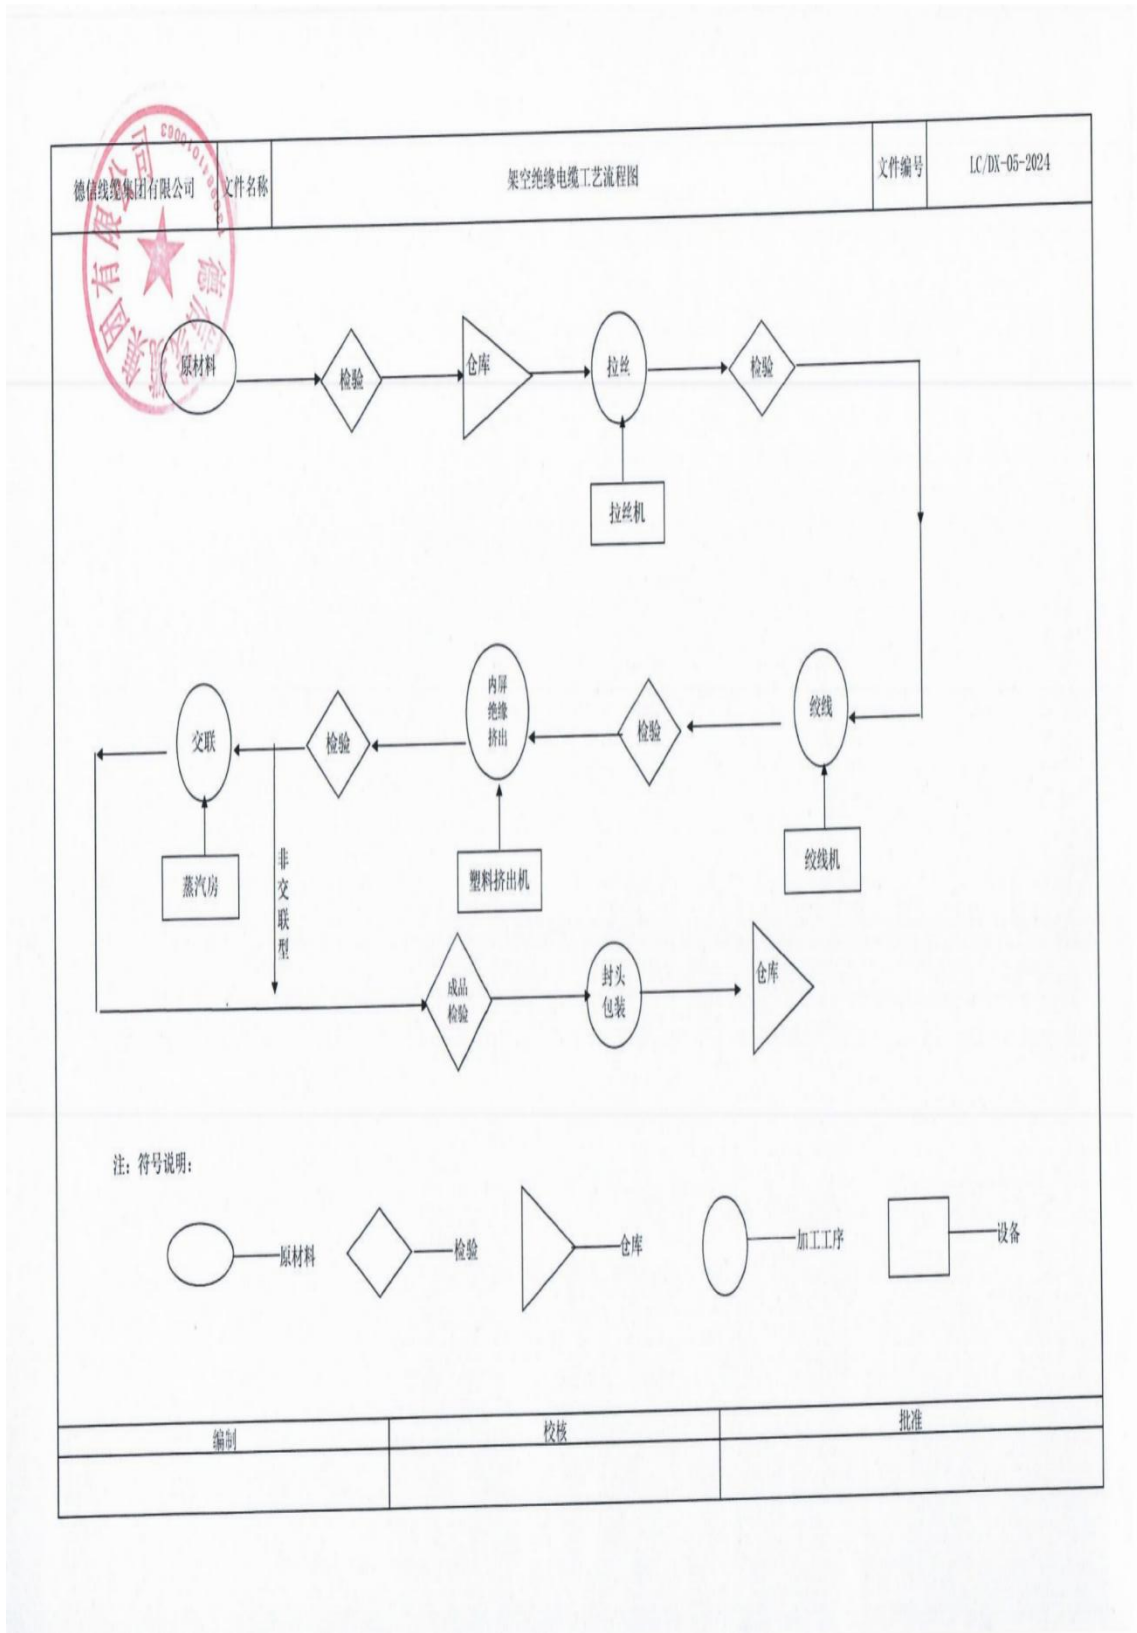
| 德信线缆集团有限公司 | 文件名称 | 架空绝缘电缆工艺流程图 | 文件编号 | LC/DX-05-2024 |
|---|---|---|---|---|

原材料
检验
仓库
拉丝
检验
拉丝机

绞线
绞线机
检验
内屏绝缘挤出
塑料挤出机
检验
交联
蒸汽房
非交联型

成品检验
封头包装
仓库

注：符号说明：

原材料
检验
仓库
加工工序
设备

| 编制 | 校核 | 批准 |
|---|---|---|
| | | |